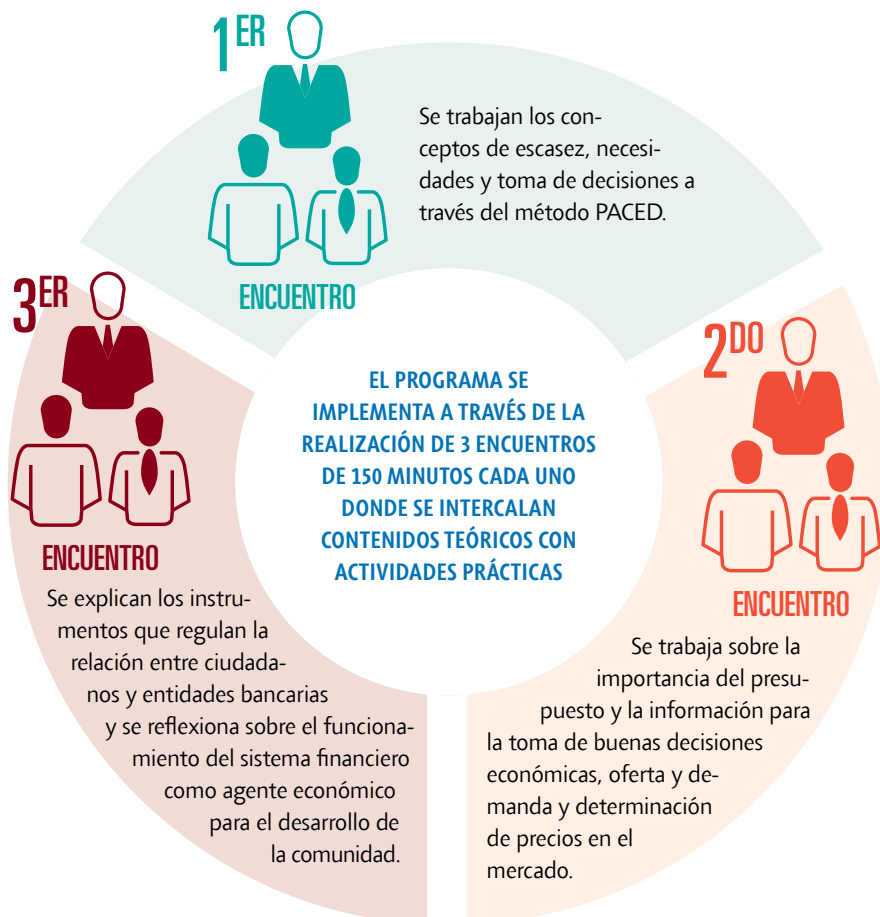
1ER ENCUENTRO

Se trabajan los conceptos de escasez, necesidades y toma de decisiones a través del método PACED.

EL PROGRAMA SE IMPLEMENTA A TRAVÉS DE LA REALIZACIÓN DE 3 ENCUENTROS DE 150 MINUTOS CADA UNO DONDE SE INTERCALAN CONTENIDOS TEÓRICOS CON ACTIVIDADES PRÁCTICAS

2DO ENCUENTRO

Se trabaja sobre la importancia del presupuesto y la información para la toma de buenas decisiones económicas, oferta y demanda y determinación de precios en el mercado.

3ER ENCUENTRO

Se explican los instrumentos que regulan la relación entre ciudadanos y entidades bancarias y se reflexiona sobre el funcionamiento del sistema financiero como agente económico para el desarrollo de la comunidad.